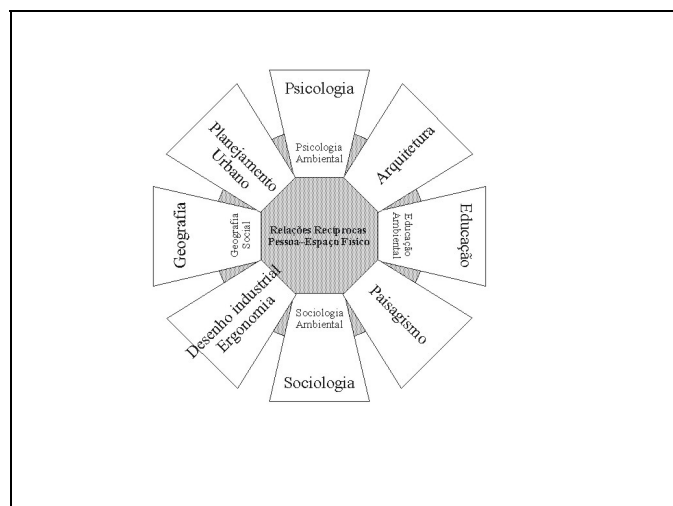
Psicologia

Psicologia Ambiental

Arquitetura

Educação

Educação Ambiental

Paisagismo

Sociologia

Sociologia Ambiental

Desenho industrial Ergonomia

Geografia

Geografia Social

Planejamento Urbano

Relações Recíprocas Pessoa–Espaço Físico